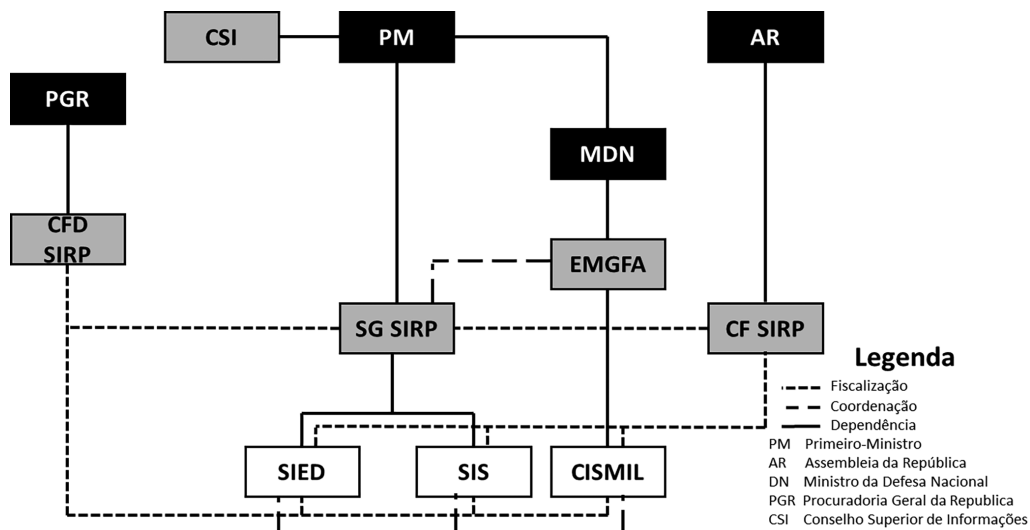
CSI

PM

AR

PGR

MDN

CFD SIRP

EMGFA

SG SIRP

CF SIRP

Legenda

Fiscalização

Coordenação

Dependência

PM Primeiro-Ministro

AR Assembleia da República

DN Ministro da Defesa Nacional

PGR Procuradoria Geral da Republica

CSI Conselho Superior de Informações

SIED

SIS

CISMIL